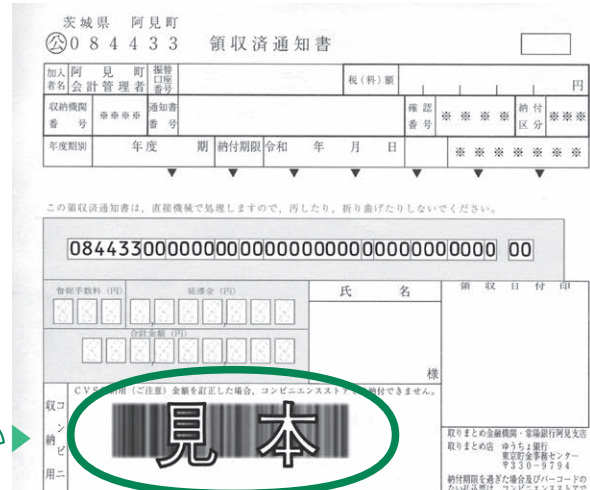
茨城県　阿見町
㊄０８４４３３　領収済通知書

| 加入者名 | 阿　見　町 会計管理者 | 振替口座番号 | | 税（料）額 | | 円 |
|---|---|---|---|---|---|---|
| 収納機関番号 | ※※※※ | 通知書番号 | | 確認番号 | ※ ※ ※ ※ | 納付区分 | ※※※ |
| 年度期別 | 年度　期 | 納付期限 | 令和　年　月　日 | | ※ ※ ※ ※ ※ ※ |

この領収済通知書は，直接機械で処理しますので，汚したり，折り曲げたりしないでください。

08443300000000000000000000000000000　00

督促手数料（円）　延滞金（円）
合計金額（円）

氏　名

様

領　収　日　付　印

CVS　（ご注意）金額を訂正した場合，コンビニエンスストアで納付できません。

収納コンビニ用

見本

取りまとめ金融機関・常陽銀行阿見支店
取りまとめ店　ゆうちょ銀行
東京貯金事務センター
※330－9794
納付期限を過ぎた場合及びバーコードの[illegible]